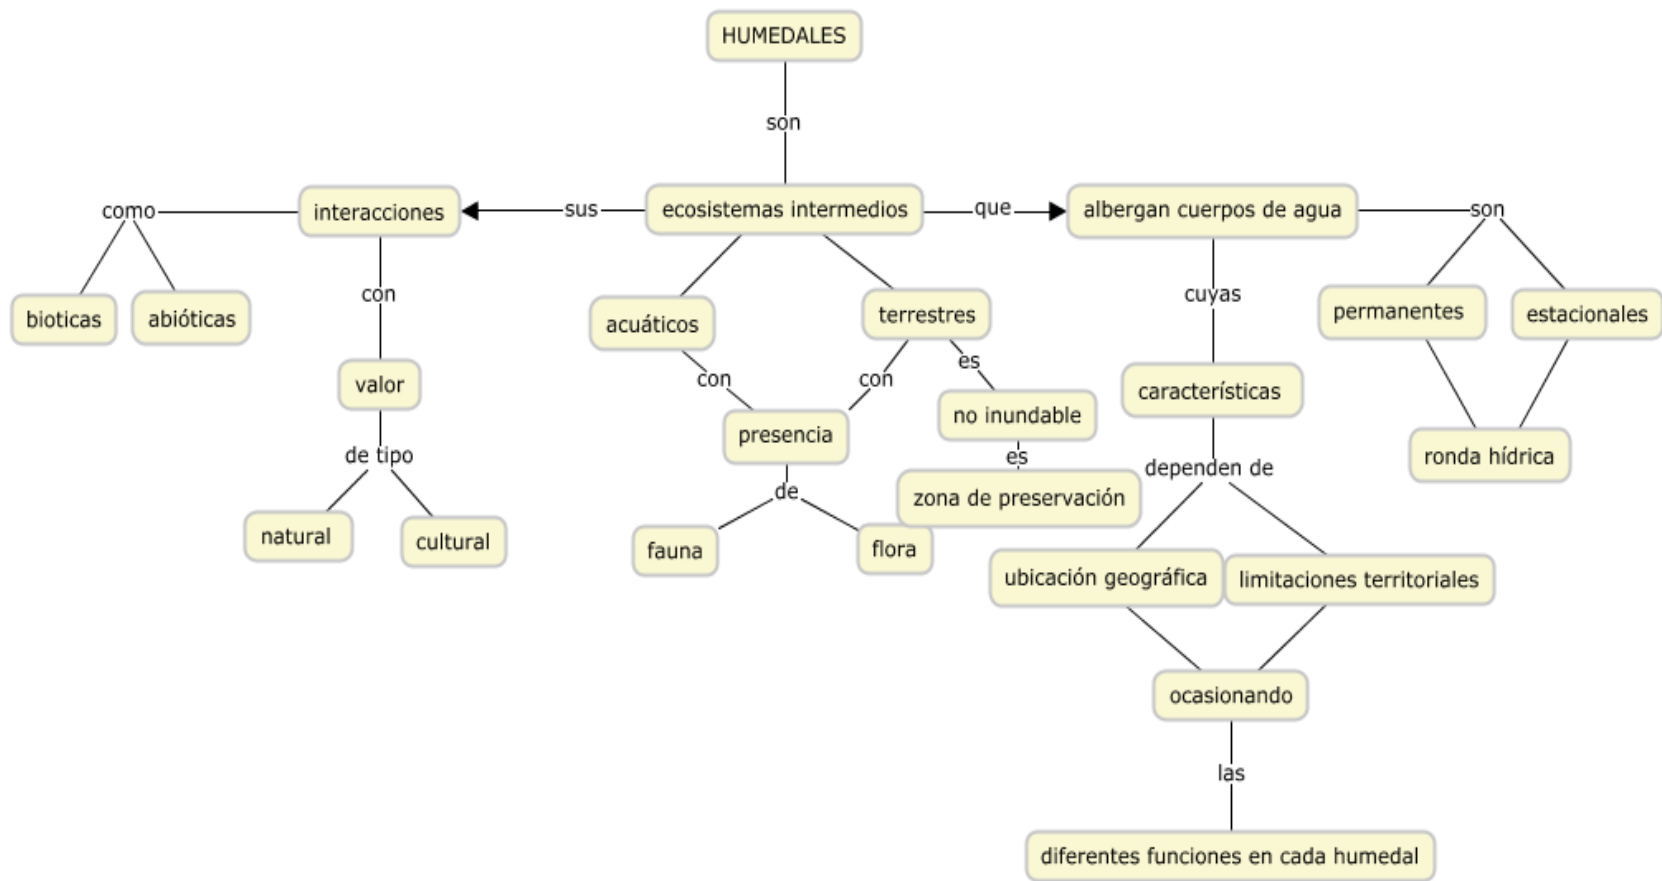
HUMEDALES

son

ecosistemas intermedios

sus

interacciones

como

bioticas

abióticas

con

valor

de tipo

natural

cultural

acuáticos

terrestres

con

con

presencia

de

fauna

flora

es

no inundable

es

zona de preservación

que

albergan cuerpos de agua

cuyas

características

dependen de

ubicación geográfica

limitaciones territoriales

ocasionando

las

diferentes funciones en cada humedal

son

permanentes

estacionales

ronda hídrica